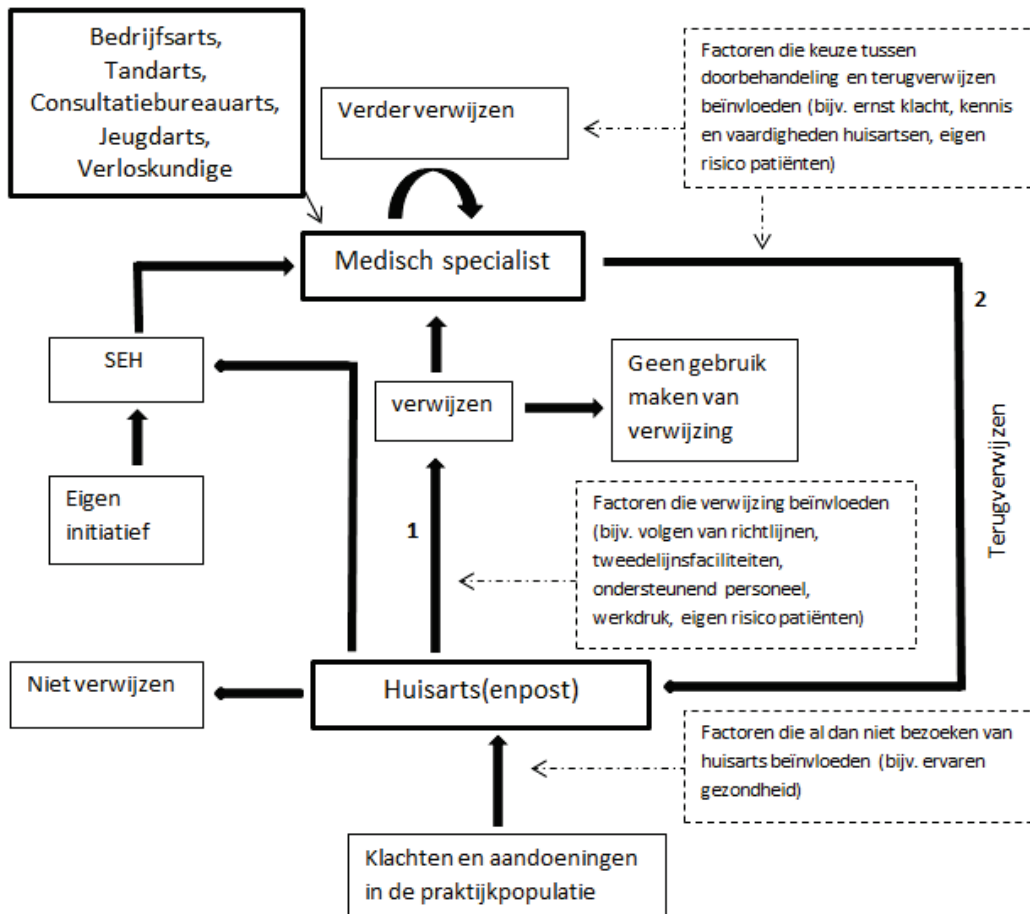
Bedrijfsarts, Tandarts, Consultatiebureauarts, Jeugdarts, Verloskundige

Verder verwijzen

Factoren die keuze tussen doorbehandeling en terugverwijzen beïnvloeden (bijv. ernst klacht, kennis en vaardigheden huisartsen, eigen risico patiënten)

Medisch specialist

2

SEH

verwijzen

Geen gebruik maken van verwijzing

Terugverwijzen

Eigen initiatief

1

Factoren die verwijzing beïnvloeden (bijv. volgen van richtlijnen, tweedelijnsfaciliteiten, ondersteunend personeel, werkdruk, eigen risico patiënten)

Niet verwijzen

Huisarts(enpost)

Factoren die al dan niet bezoeken van huisarts beïnvloeden (bijv. ervaren gezondheid)

Klachten en aandoeningen in de praktijkpopulatie